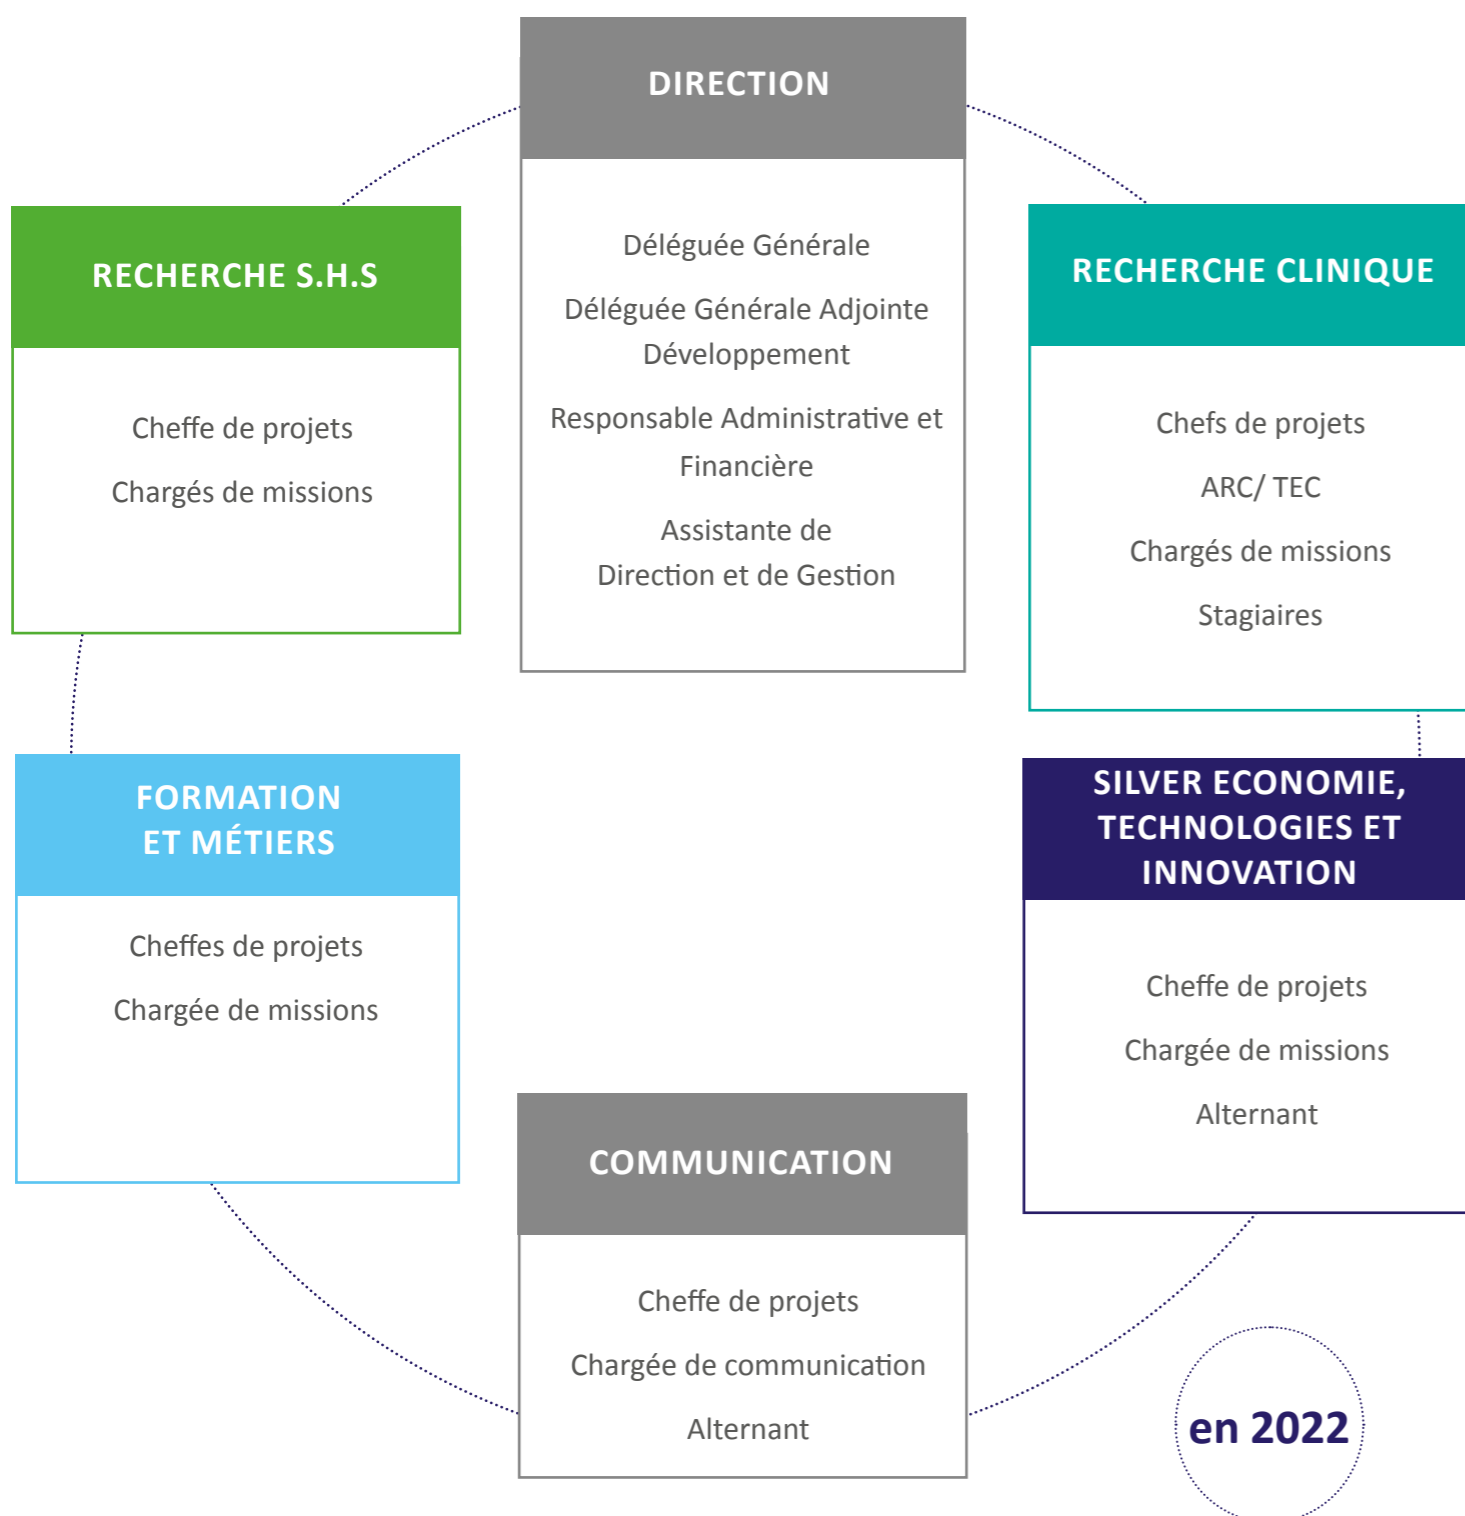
DIRECTION

Déléguée Générale

Déléguée Générale Adjointe Développement

Responsable Administrative et Financière

Assistante de Direction et de Gestion

RECHERCHE S.H.S

Cheffe de projets

Chargés de missions

RECHERCHE CLINIQUE

Chefs de projets

ARC/ TEC

Chargés de missions

Stagiaires

FORMATION ET MÉTIERS

Cheffes de projets

Chargée de missions

SILVER ECONOMIE, TECHNOLOGIES ET INNOVATION

Cheffe de projets

Chargée de missions

Alternant

COMMUNICATION

Cheffe de projets

Chargée de communication

Alternant

en 2022